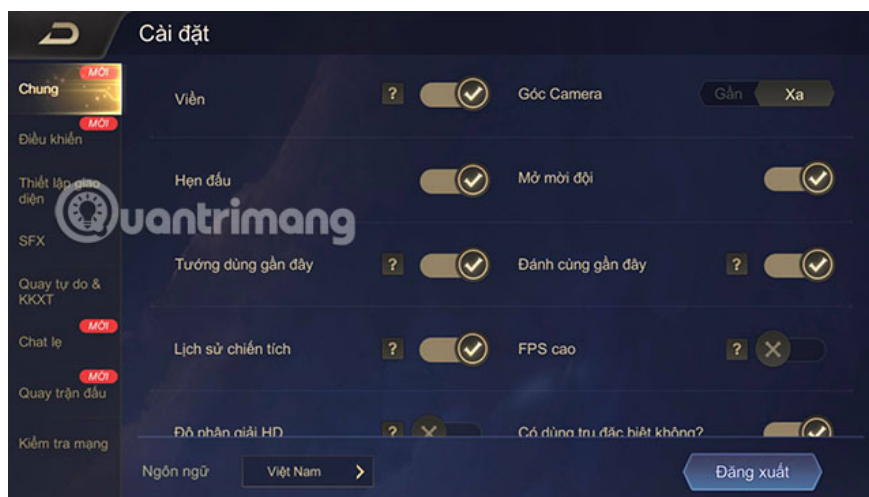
Cài đặt

MỚI
Chung

MỚI
Điều khiển

Thiết lập giao diện

SFX

Quay tự do & KKXT

MỚI
Chat lẹ

MỚI
Quay trận đấu

Kiểm tra mạng

Viền ?

Góc Camera Gần Xa

Hẹn đấu

Mở mời đội

Tướng dùng gần đây ?

Đánh cùng gần đây ?

Lịch sử chiến tích ?

FPS cao ?

Độ phân giải HD ?

Có dùng trụ đặc biệt không?

Ngôn ngữ Việt Nam

Đăng xuất

quantrimang